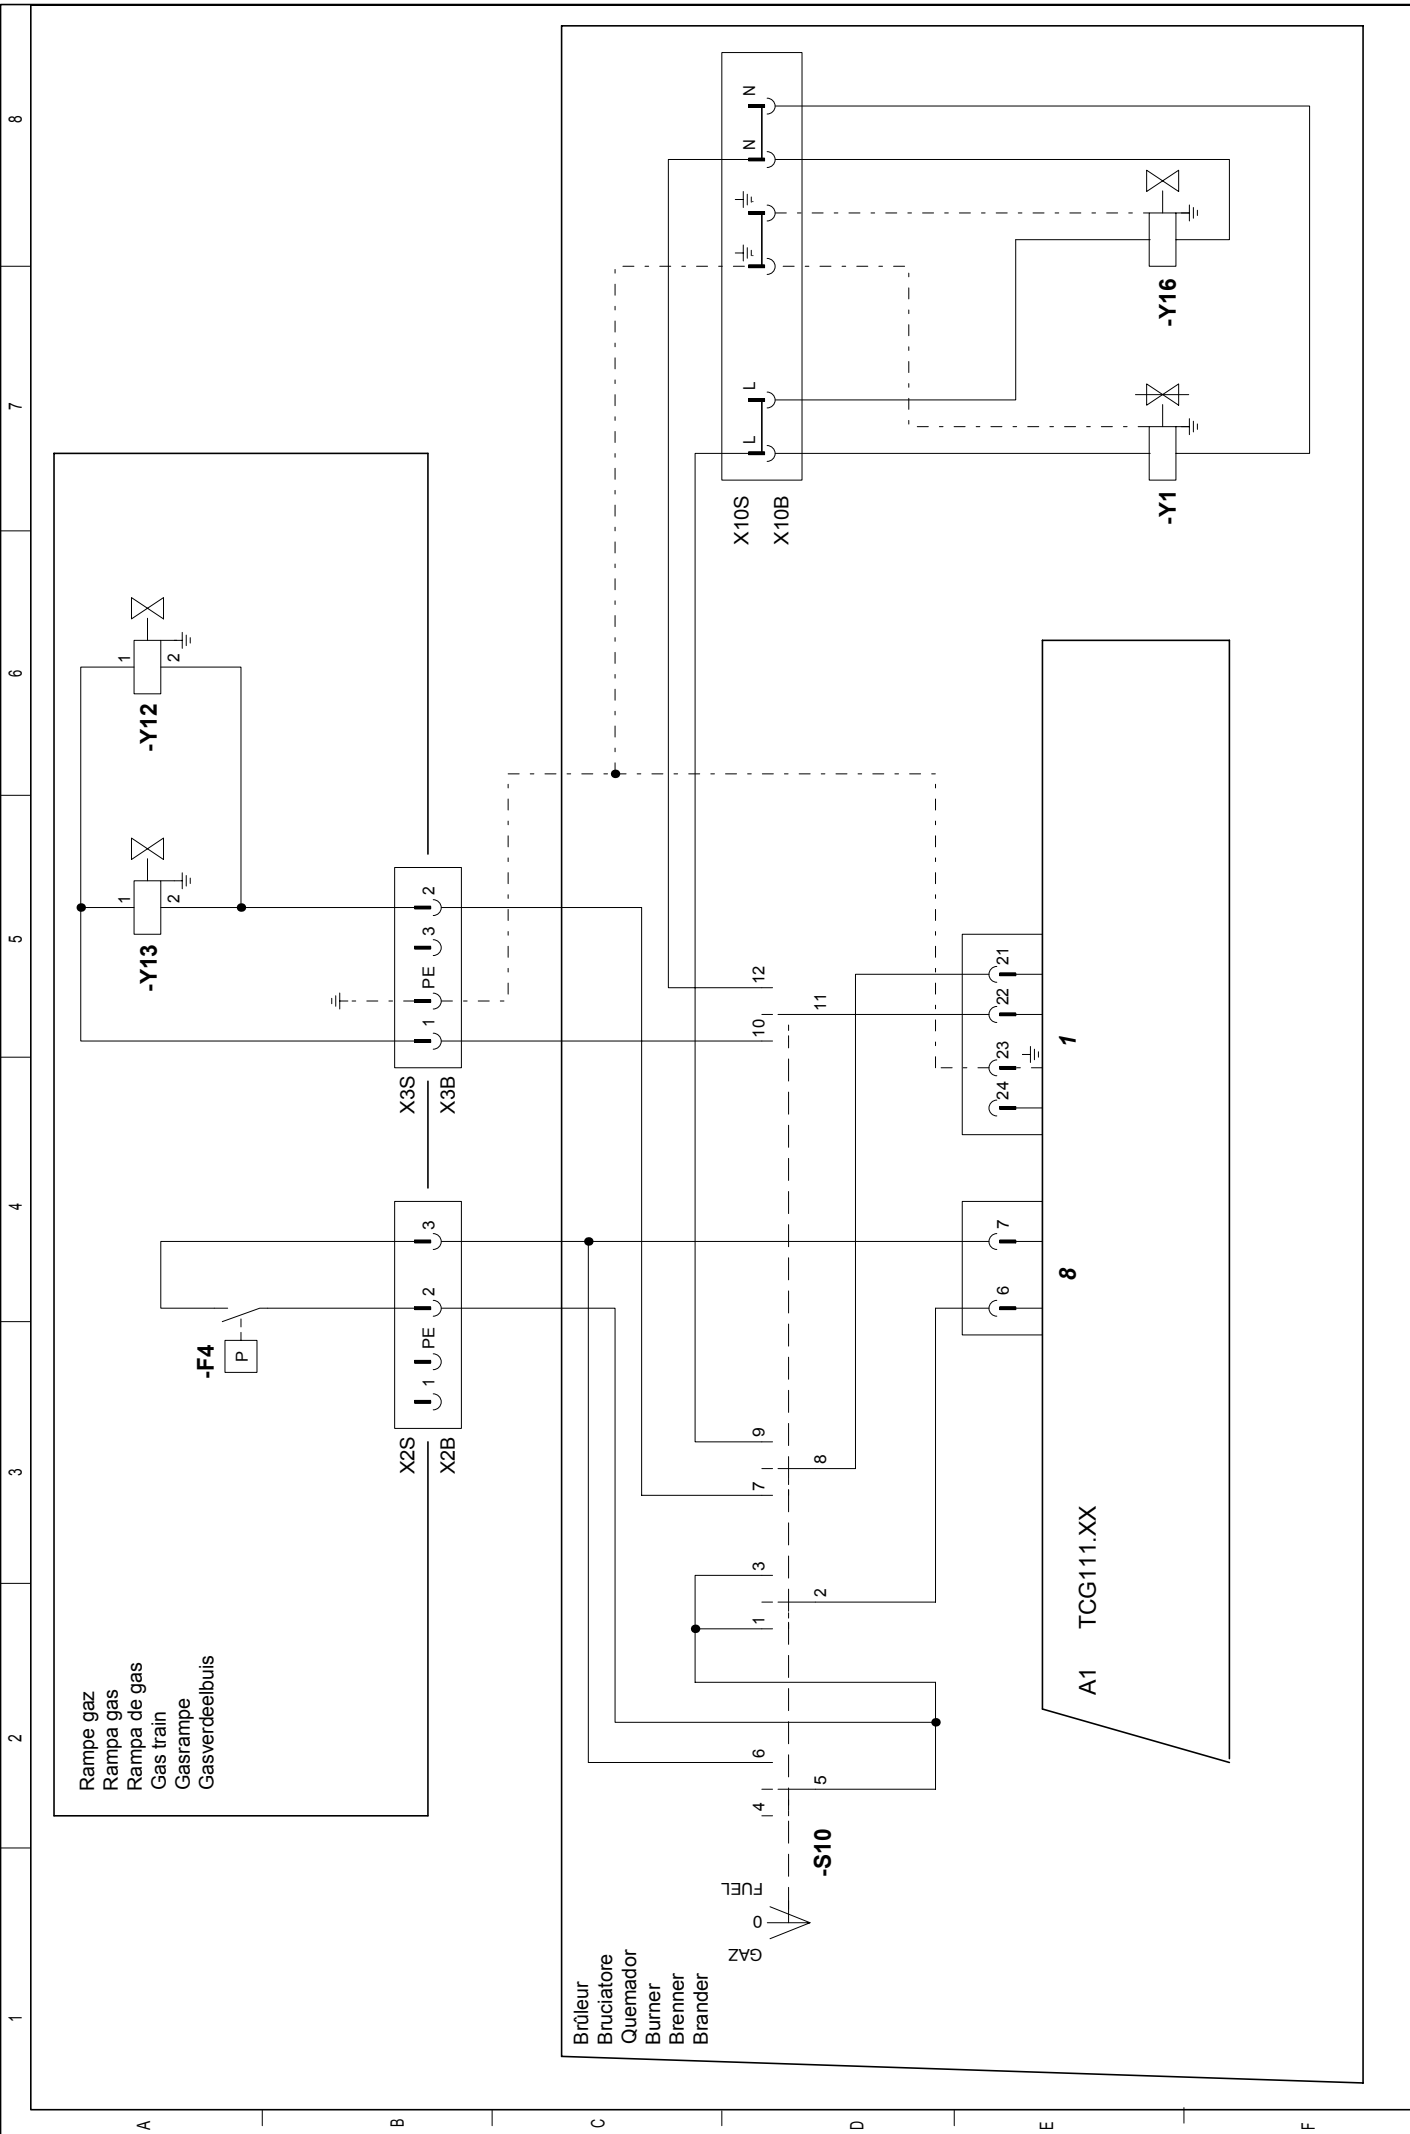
8
7
6
5
4
3
2
1

A
B
C
D
E
F

N
N
L
L
X10S
X10B
-Y16
-Y1

-Y12
1
2
-Y13
1
2

X3S
X3B
1
PE
3
2

X2S
X2B
1
PE
2
3
-F4
P

12
11
10
9
8
7
3
2
1
6
5
4
-S10
FUEL
0
GAZ

21
22
23
24
1
7
6
8
A1
TCG111.XX

Rampe gaz
Rampa gas
Rampa de gas
Gas train
Gasrampe
Gasverdeelbuis

Brûleur
Bruciatore
Quemador
Burner
Brenner
Brander